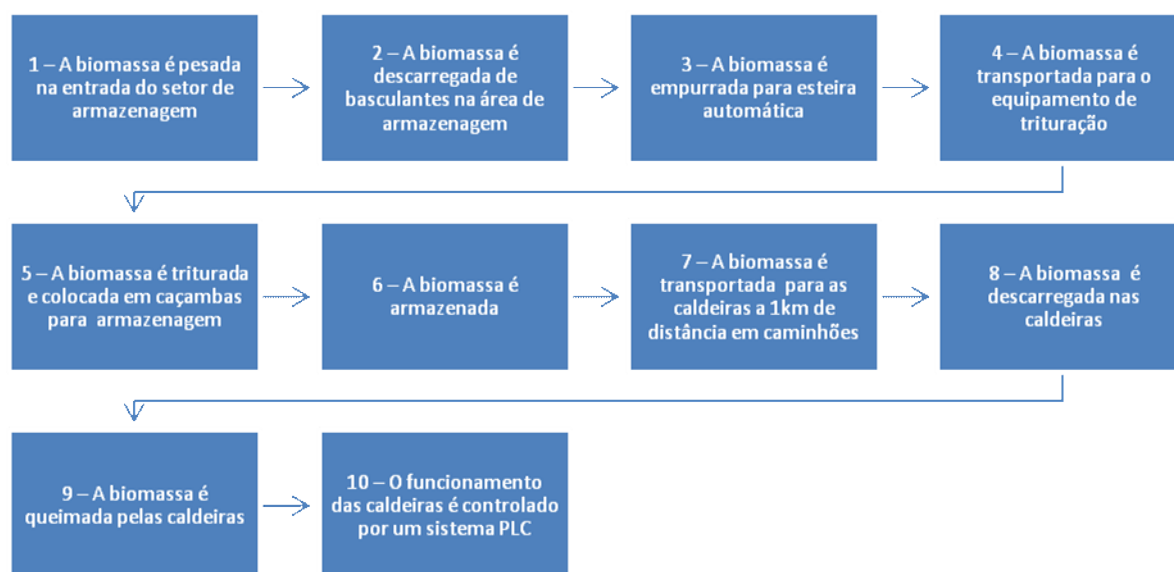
1 – A biomassa é pesada na entrada do setor de armazenagem

2 – A biomassa é descarregada de basculantes na área de armazenagem

3 – A biomassa é empurrada para esteira automática

4 – A biomassa é transportada para o equipamento de trituração

5 – A biomassa é triturada e colocada em caçambas para armazenagem

6 – A biomassa é armazenada

7 – A biomassa é transportada para as caldeiras a 1km de distância em caminhões

8 – A biomassa é descarregada nas caldeiras

9 – A biomassa é queimada pelas caldeiras

10 – O funcionamento das caldeiras é controlado por um sistema PLC